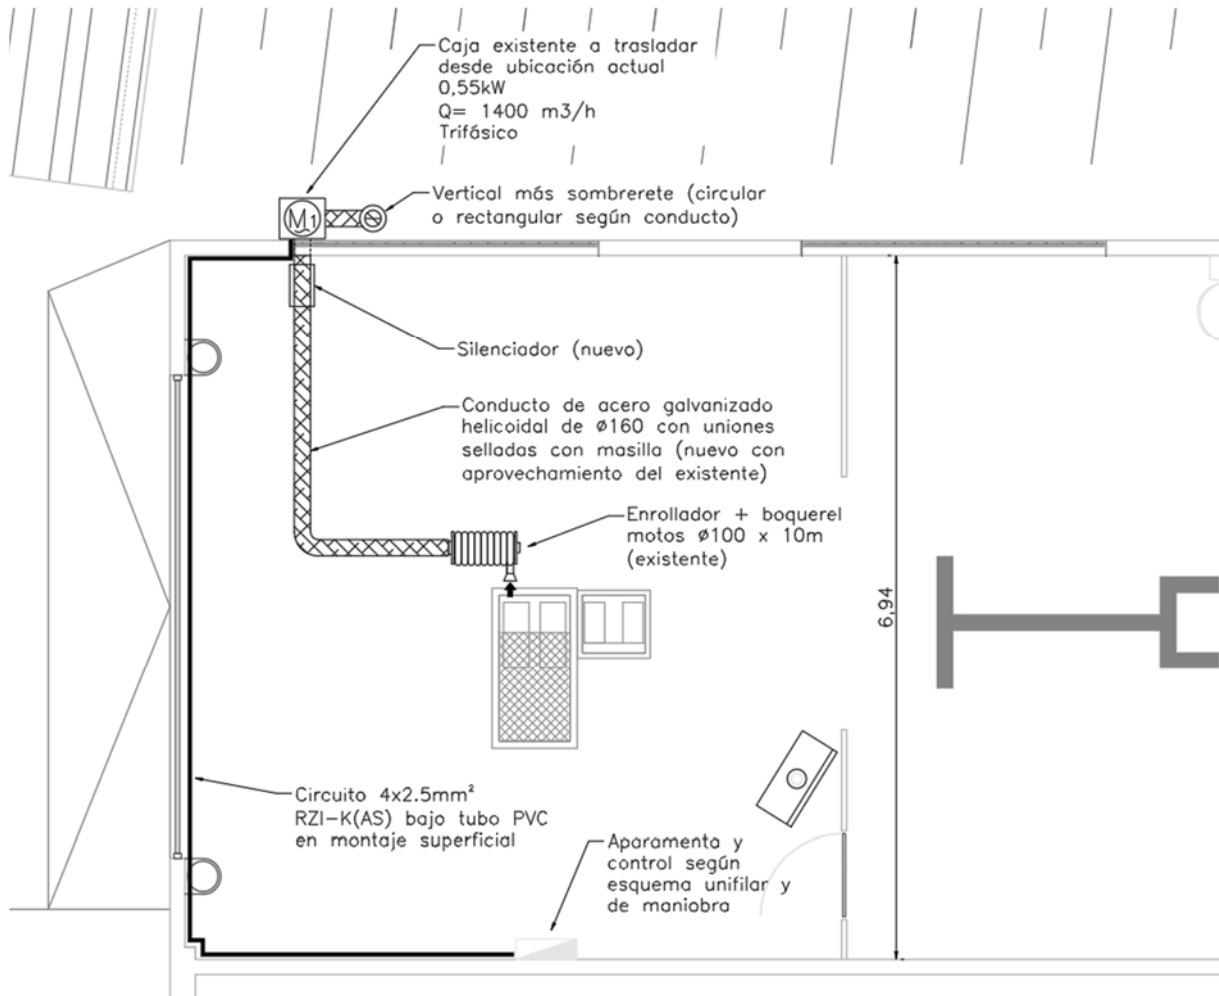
Caja existente a trasladar desde ubicación actual
0,55kW
Q= 1400 m3/h
Trifásico

M1

Vertical más sombrerete (circular o rectangular según conducto)

Silenciador (nuevo)

Conducto de acero galvanizado helicoidal de ø160 con uniones selladas con masilla (nuevo con aprovechamiento del existente)

Enrollador + boquerel motos ø100 x 10m (existente)

6,94

Circuito 4x2.5mm²
RZI-K(AS) bajo tubo PVC en montaje superficial

Aparamenta y control según esquema unifilar y de maniobra